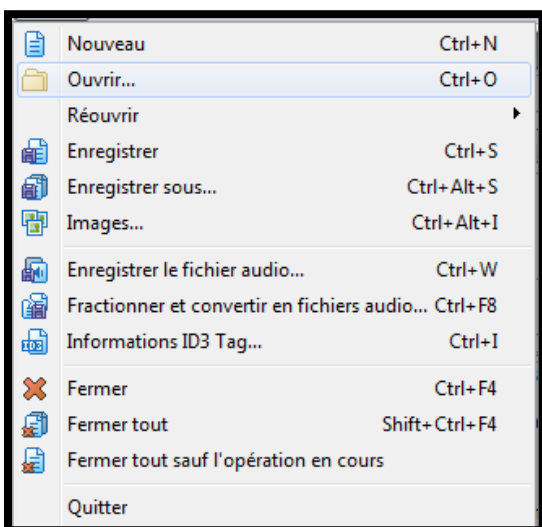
Nouveau Ctrl+N
Ouvrir... Ctrl+O
Réouvrir
Enregistrer Ctrl+S
Enregistrer sous... Ctrl+Alt+S
Images... Ctrl+Alt+I
Enregistrer le fichier audio... Ctrl+W
Fractionner et convertir en fichiers audio... Ctrl+F8
Informations ID3 Tag... Ctrl+I
Fermer Ctrl+F4
Fermer tout Shift+Ctrl+F4
Fermer tout sauf l'opération en cours
Quitter